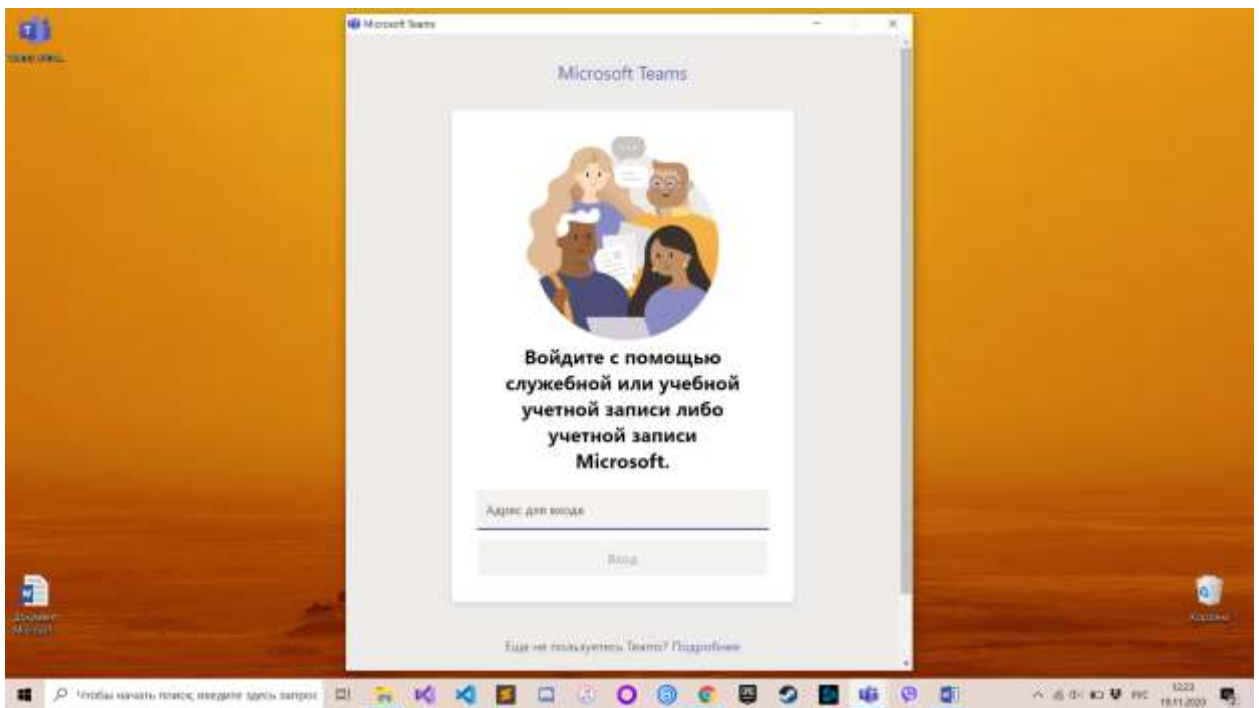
Microsoft Teams

Microsoft Teams

Войдите с помощью служебной или учебной учетной записи либо учетной записи Microsoft.

Адрес для входа

Вход

Еще не пользуетесь Teams? Подробнее

Чтобы начать поиск, введите здесь запрос

Документ Microsoft

Корзина

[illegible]

РУС

12:23
18.11.2020